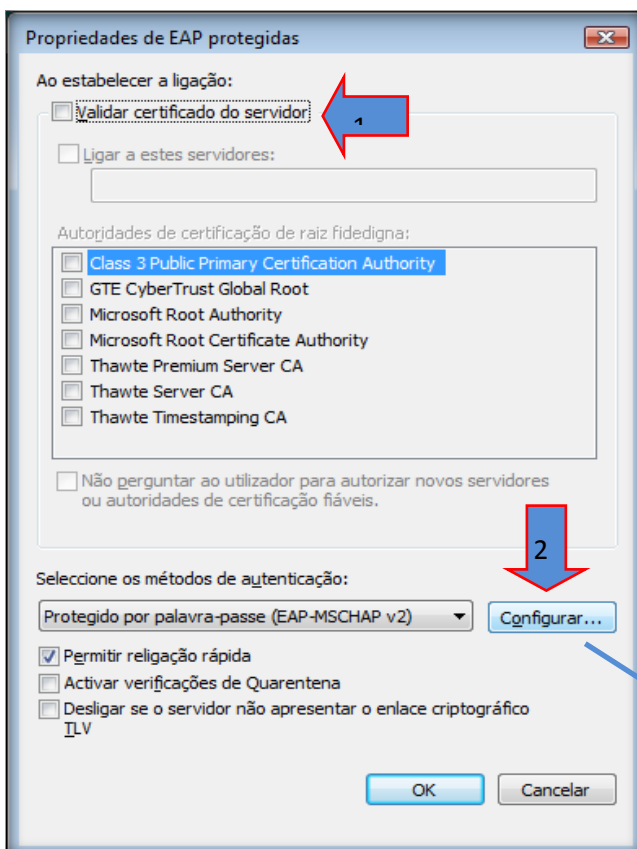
Propriedades de EAP protegidas

Ao estabelecer a ligação:

Validar certificado do servidor

1

Ligar a estes servidores:

Autoridades de certificação de raiz fidedigna:

Class 3 Public Primary Certification Authority
GTE CyberTrust Global Root
Microsoft Root Authority
Microsoft Root Certificate Authority
Thawte Premium Server CA
Thawte Server CA
Thawte Timestamping CA

Não perguntar ao utilizador para autorizar novos servidores ou autoridades de certificação fiáveis.

2

Seleccione os métodos de autenticação:

Protegido por palavra-passe (EAP-MSCHAP v2)

Configurar...

Permitir religação rápida
Activar verificações de Quarentena
Desligar se o servidor não apresentar o enlace criptográfico TLV

OK
Cancelar